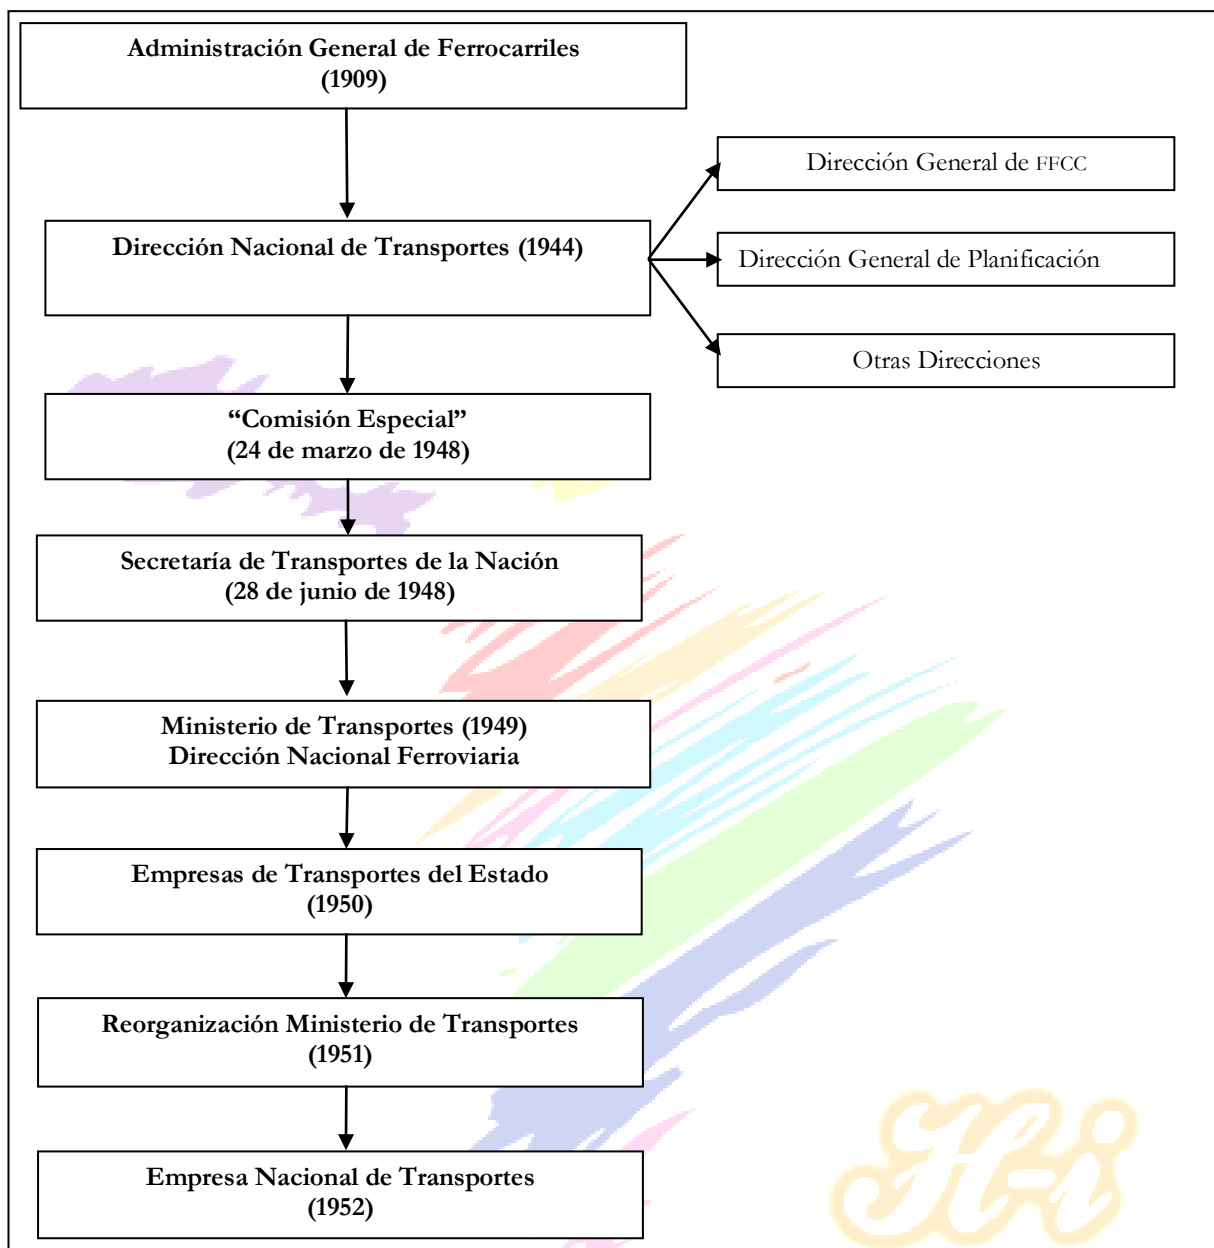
Administración General de Ferrocarriles
(1909)

Dirección Nacional de Transportes (1944)

Dirección General de FFCC

Dirección General de Planificación

Otras Direcciones

“Comisión Especial”
(24 de marzo de 1948)

Secretaría de Transportes de la Nación
(28 de junio de 1948)

Ministerio de Transportes (1949)
Dirección Nacional Ferroviaria

Empresas de Transportes del Estado
(1950)

Reorganización Ministerio de Transportes
(1951)

Empresa Nacional de Transportes
(1952)

H-i